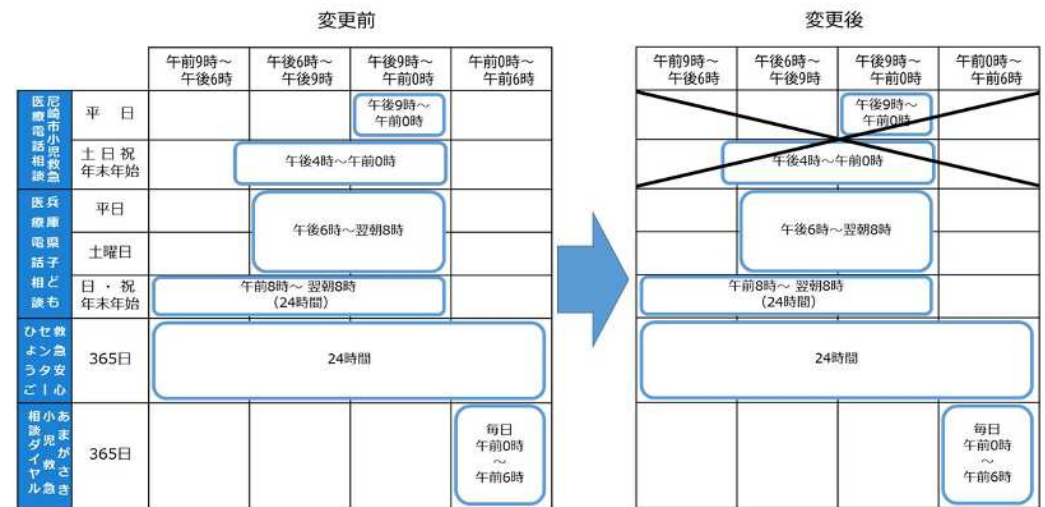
変更前

| | | 午前9時～午後6時 | 午後6時～午後9時 | 午後9時～午前0時 | 午前0時～午前6時 |
|---|---|---|---|---|---|
| 尼崎市小児救急医療電話相談 | 平　日 | | | 午後9時～午前0時 | |
| | 土日祝年末年始 | | 午後4時～午前0時 | | |
| 兵庫県子ども医療電話相談 | 平日 | | 午後6時～翌朝8時 | | |
| | 土曜日 | | | | |
| | 日・祝年末年始 | 午前8時～ 翌朝8時（24時間） | | | |
| 救急安心センターひょうご | 365日 | 24時間 | | | |
| あまがさき小児救急相談ダイヤル | 365日 | | | | 毎日午前0時～午前6時 |

変更後

| 午前9時～午後6時 | 午後6時～午後9時 | 午後9時～午前0時 | 午前0時～午前6時 |
|---|---|---|---|
| | | 午後9時～午前0時 | |
| | 午後4時～午前0時 | | |
| | 午後6時～翌朝8時 | | |
| | | | |
| 午前8時～ 翌朝8時（24時間） | | | |
| 24時間 | | | |
| | | | 毎日午前0時～午前6時 |